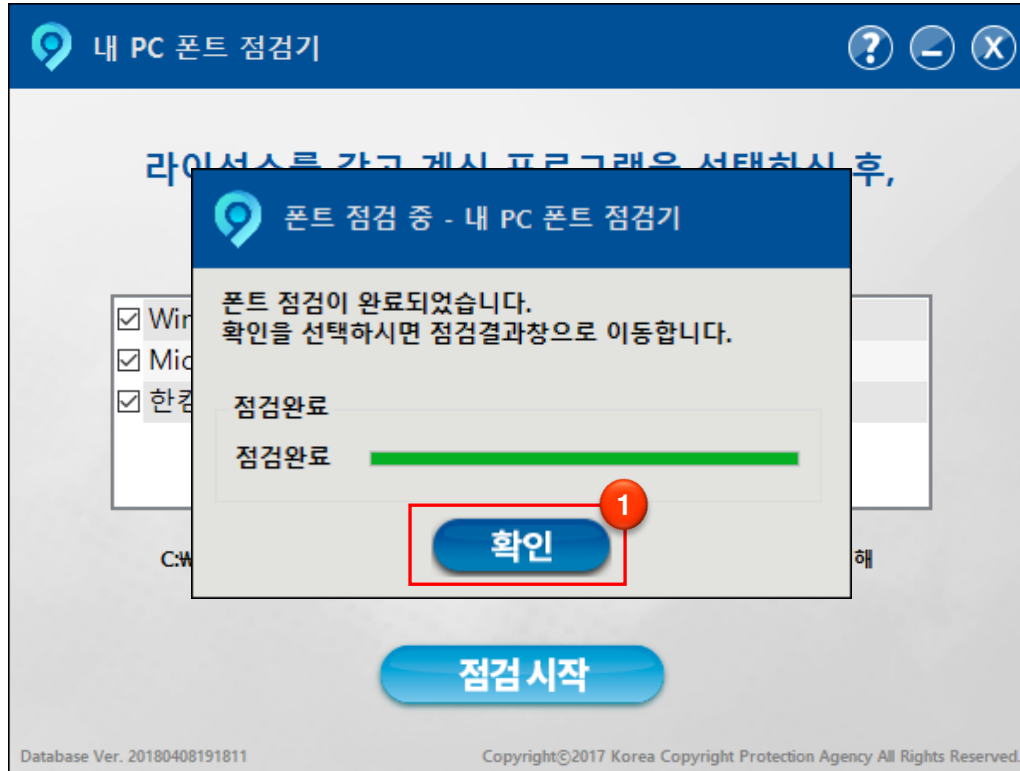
내 PC 폰트 점검기

라이선스를 갖고 계신 프로그램을 선택하신 후,

폰트 점검 중 - 내 PC 폰트 점검기

폰트 점검이 완료되었습니다.
확인을 선택하시면 점검결과창으로 이동합니다.

점검완료

점검완료

1

확인

☑ Win
☑ Mic
☑ 한컴

C:W

해

점검 시작

Database Ver. 20180408191811

Copyright©2017 Korea Copyright Protection Agency All Rights Reserved.